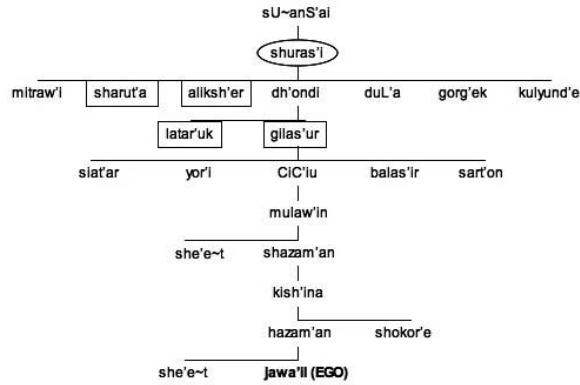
sU~anS'ai

shuras'i

mitraw'i
sharut'a
aliksh'er
dh'ondi
duL'a
gorg'ek
kulyund'e

latar'uk
gilas'ur

siat'ar
yor'i
CiC'iu
balas'ir
sart'on

mulaw'in

she'e~t
shazam'an

kish'ina

hazam'an
shokor'e

she'e~t
jawa'il (EGO)